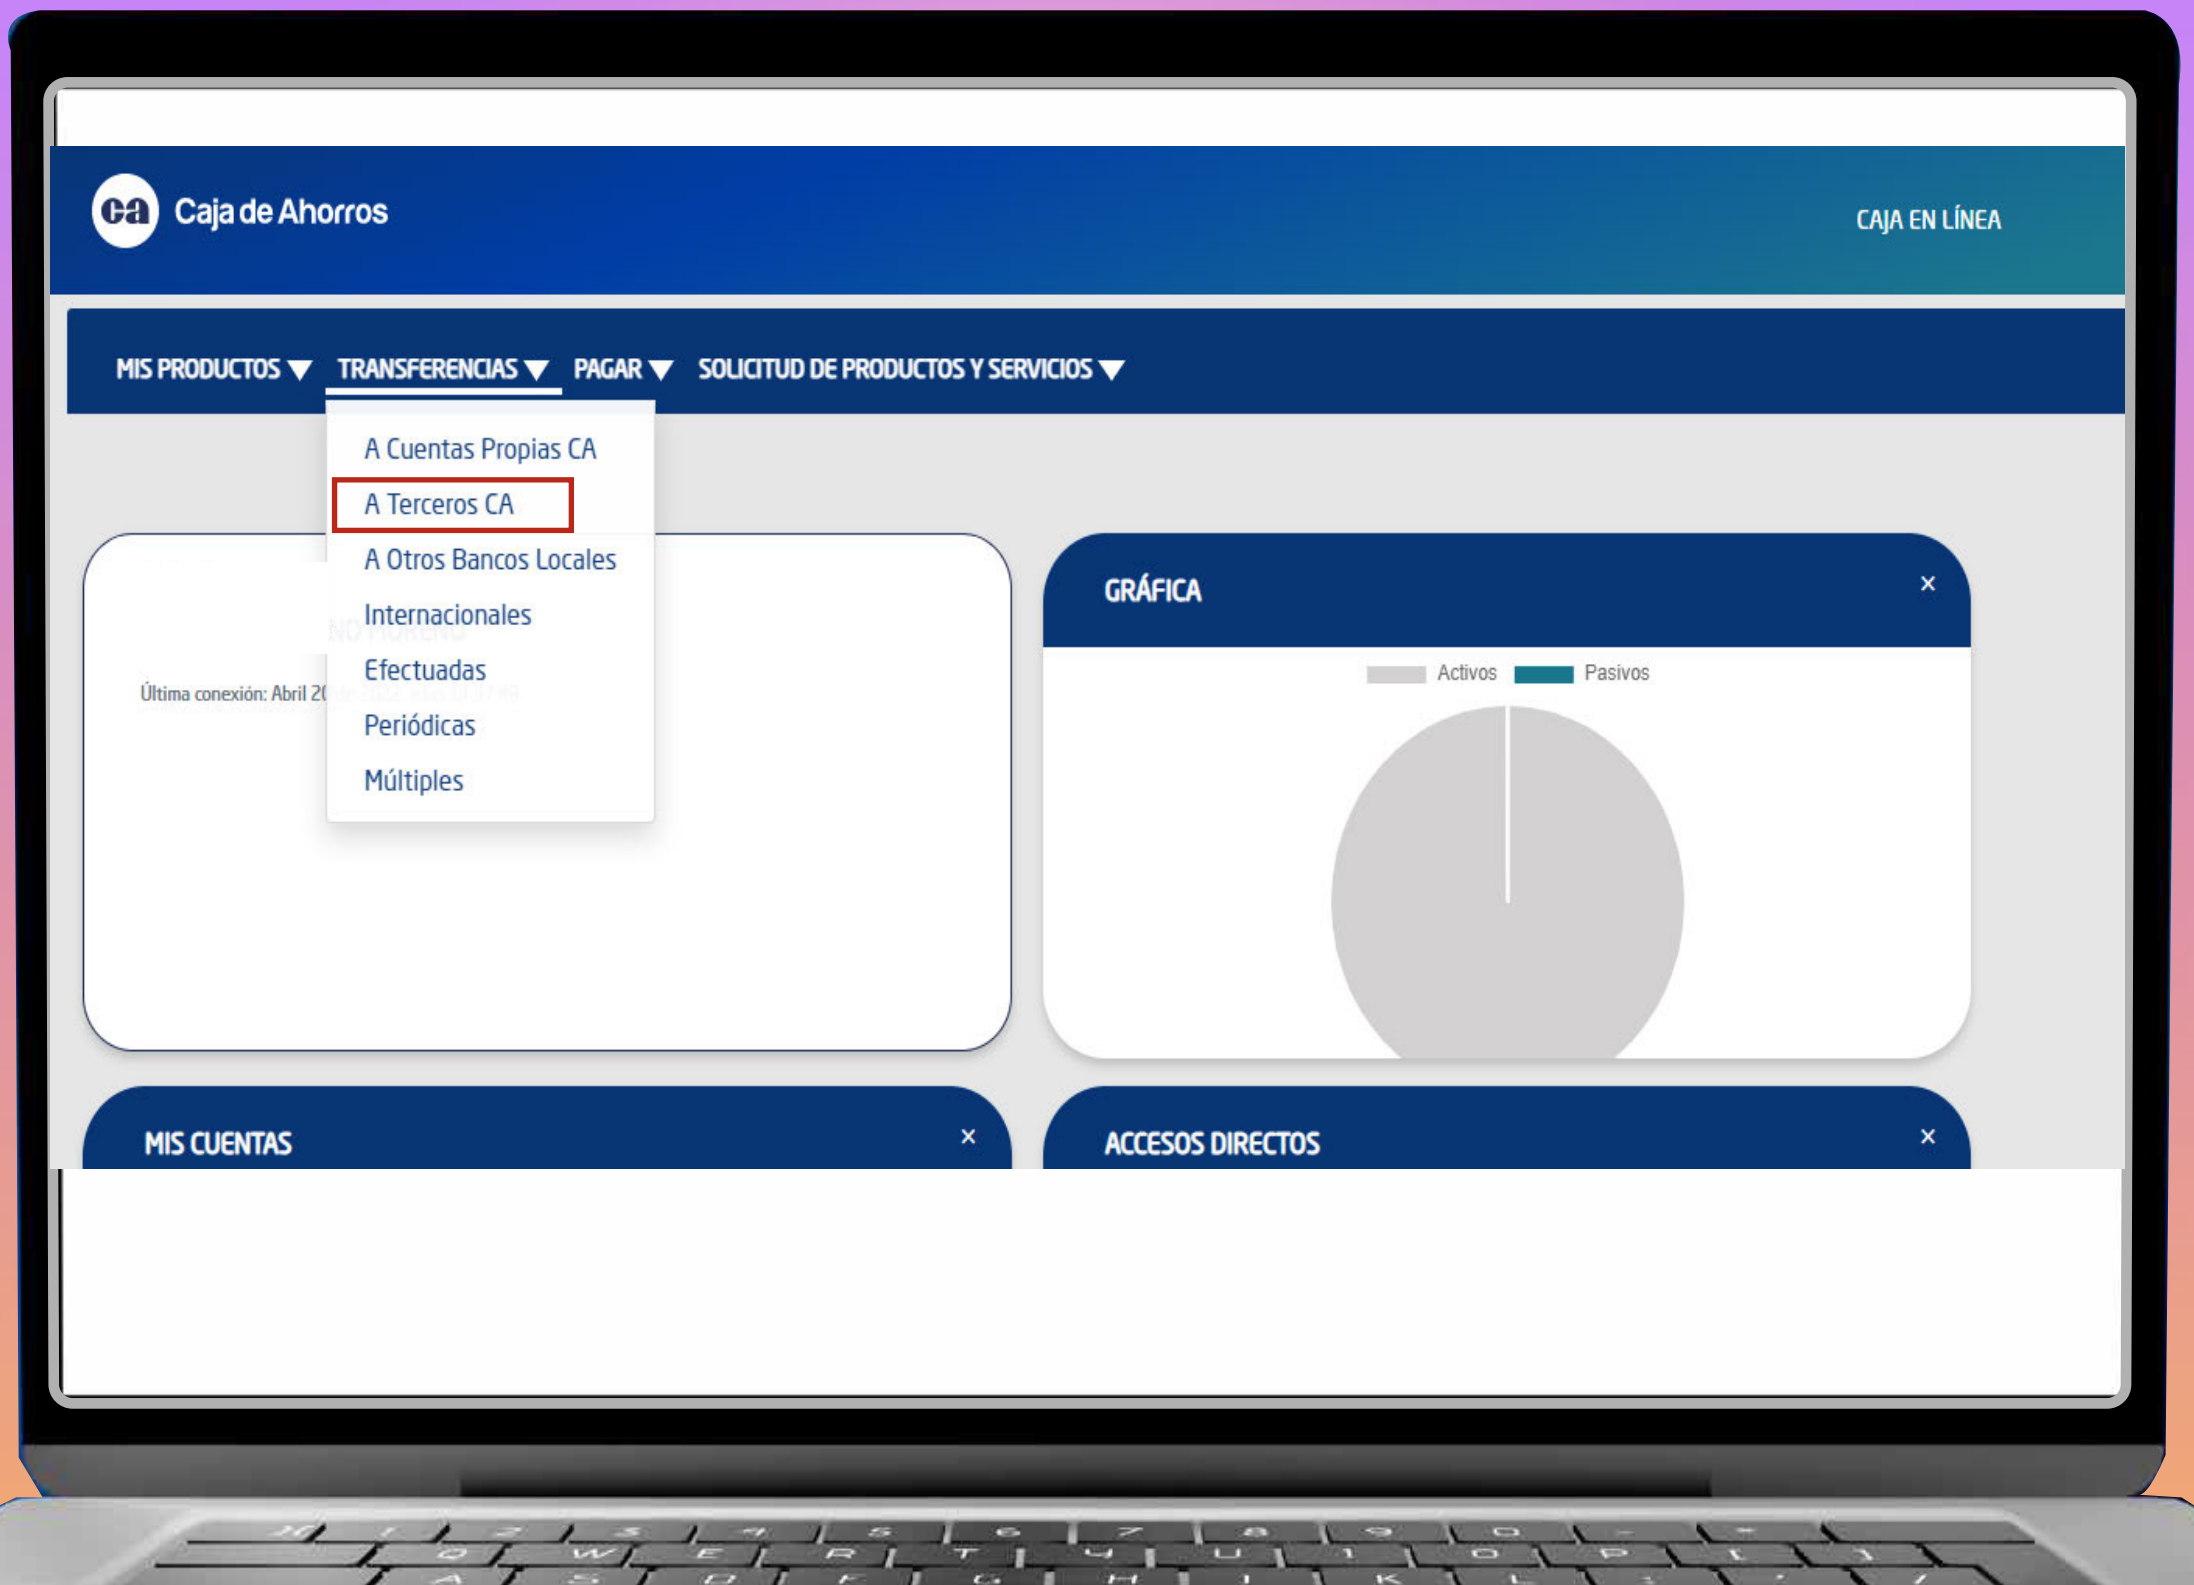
Caja de Ahorros

CAJA EN LÍNEA

MIS PRODUCTOS ▼ TRANSFERENCIAS ▼ PAGAR ▼ SOLICITUD DE PRODUCTOS Y SERVICIOS ▼

A Cuentas Propias CA
A Terceros CA
A Otros Bancos Locales
Internacionales
Efectuadas
Periódicas
Múltiples

Última conexión: Abril 2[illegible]

GRÁFICA ×

Activos Pasivos

MIS CUENTAS ×

ACCESOS DIRECTOS ×